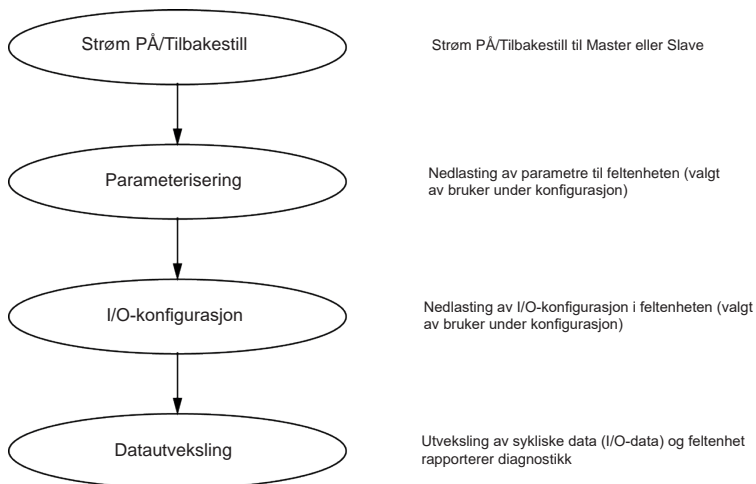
Strøm PÅ/Tilbakestill

Strøm PÅ/Tilbakestill til Master eller Slave

Parameterisering

Nedlasting av parametre til feltenheten (valgt av bruker under konfigurasjon)

I/O-konfigurasjon

Nedlasting av I/O-konfigurasjon i feltenheten (valgt av bruker under konfigurasjon)

Datautveksling

Utveksling av sykliske data (I/O-data) og feltenhet rapporterer diagnostikk